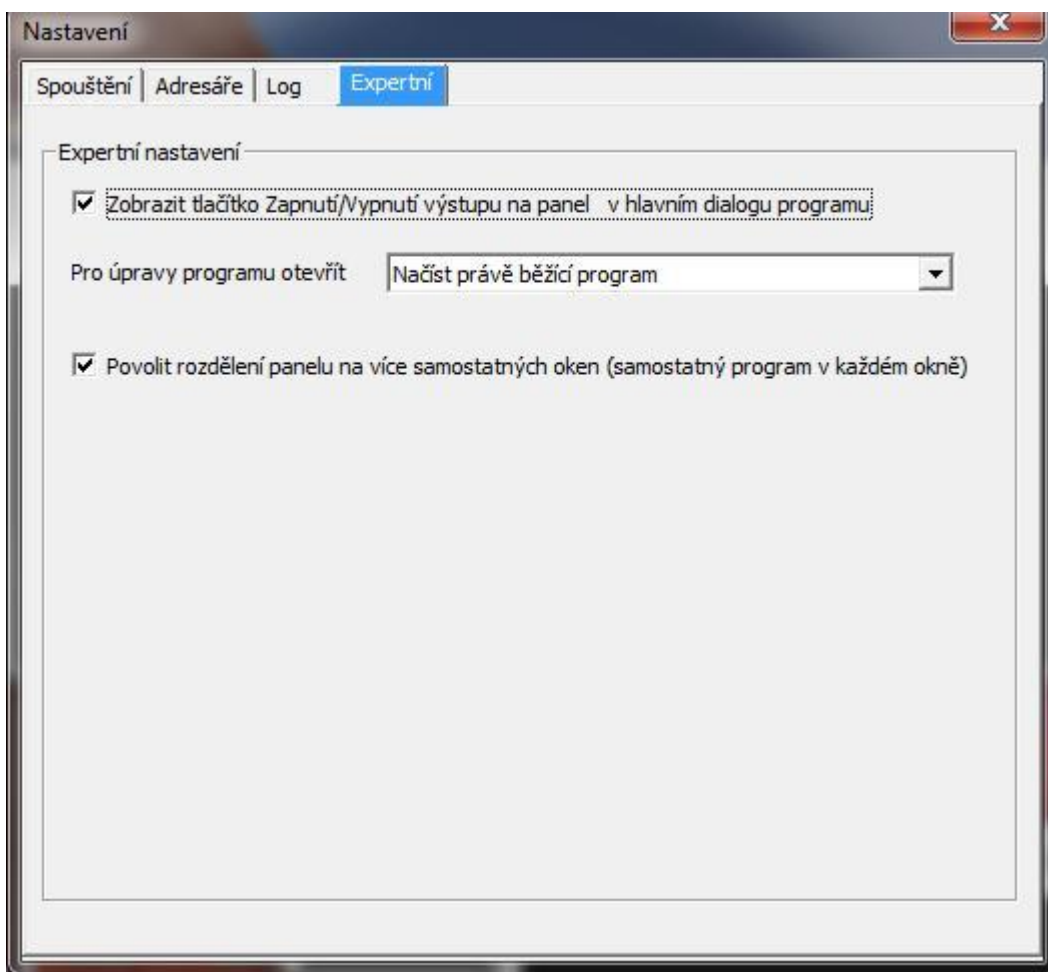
Nastavení

x

Spouštění | Adresáře | Log | Expertní

Expertní nastavení

☑ Zobrazit tlačítko Zapnutí/Vypnutí výstupu na panel v hlavním dialogu programu

Pro úpravy programu otevřít Načíst právě běžící program

☑ Povolit rozdělení panelu na více samostatných oken (samostatný program v každém okně)